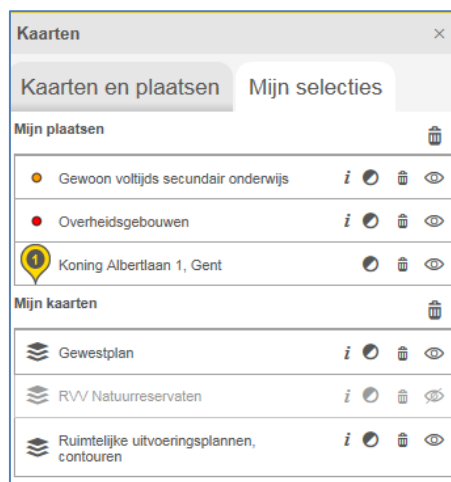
Kaarten ×

Kaarten en plaatsen

Mijn selecties

Mijn plaatsen

Gewoon voltijds secundair onderwijs i

Overheidsgebouwen i

1 Koning Albertlaan 1, Gent

Mijn kaarten

Gewestplan i

RVV Natuurreservaten i

Ruimtelijke uitvoeringsplannen, contouren i